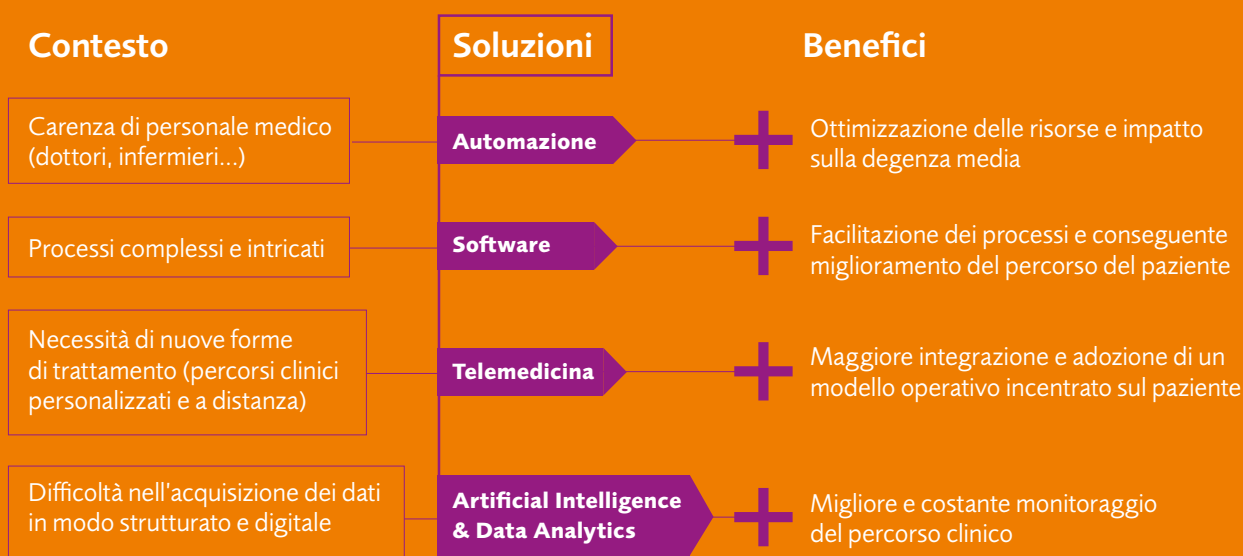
Contesto

Soluzioni

Benefici

Carenza di personale medico (dottori, infermieri...)

Automazione

Ottimizzazione delle risorse e impatto sulla degenza media

Processi complessi e intricati

Software

Facilitazione dei processi e conseguente miglioramento del percorso del paziente

Necessità di nuove forme di trattamento (percorsi clinici personalizzati e a distanza)

Telemedicina

Maggiore integrazione e adozione di un modello operativo incentrato sul paziente

Difficoltà nell'acquisizione dei dati in modo strutturato e digitale

Artificial Intelligence & Data Analytics

Migliore e costante monitoraggio del percorso clinico